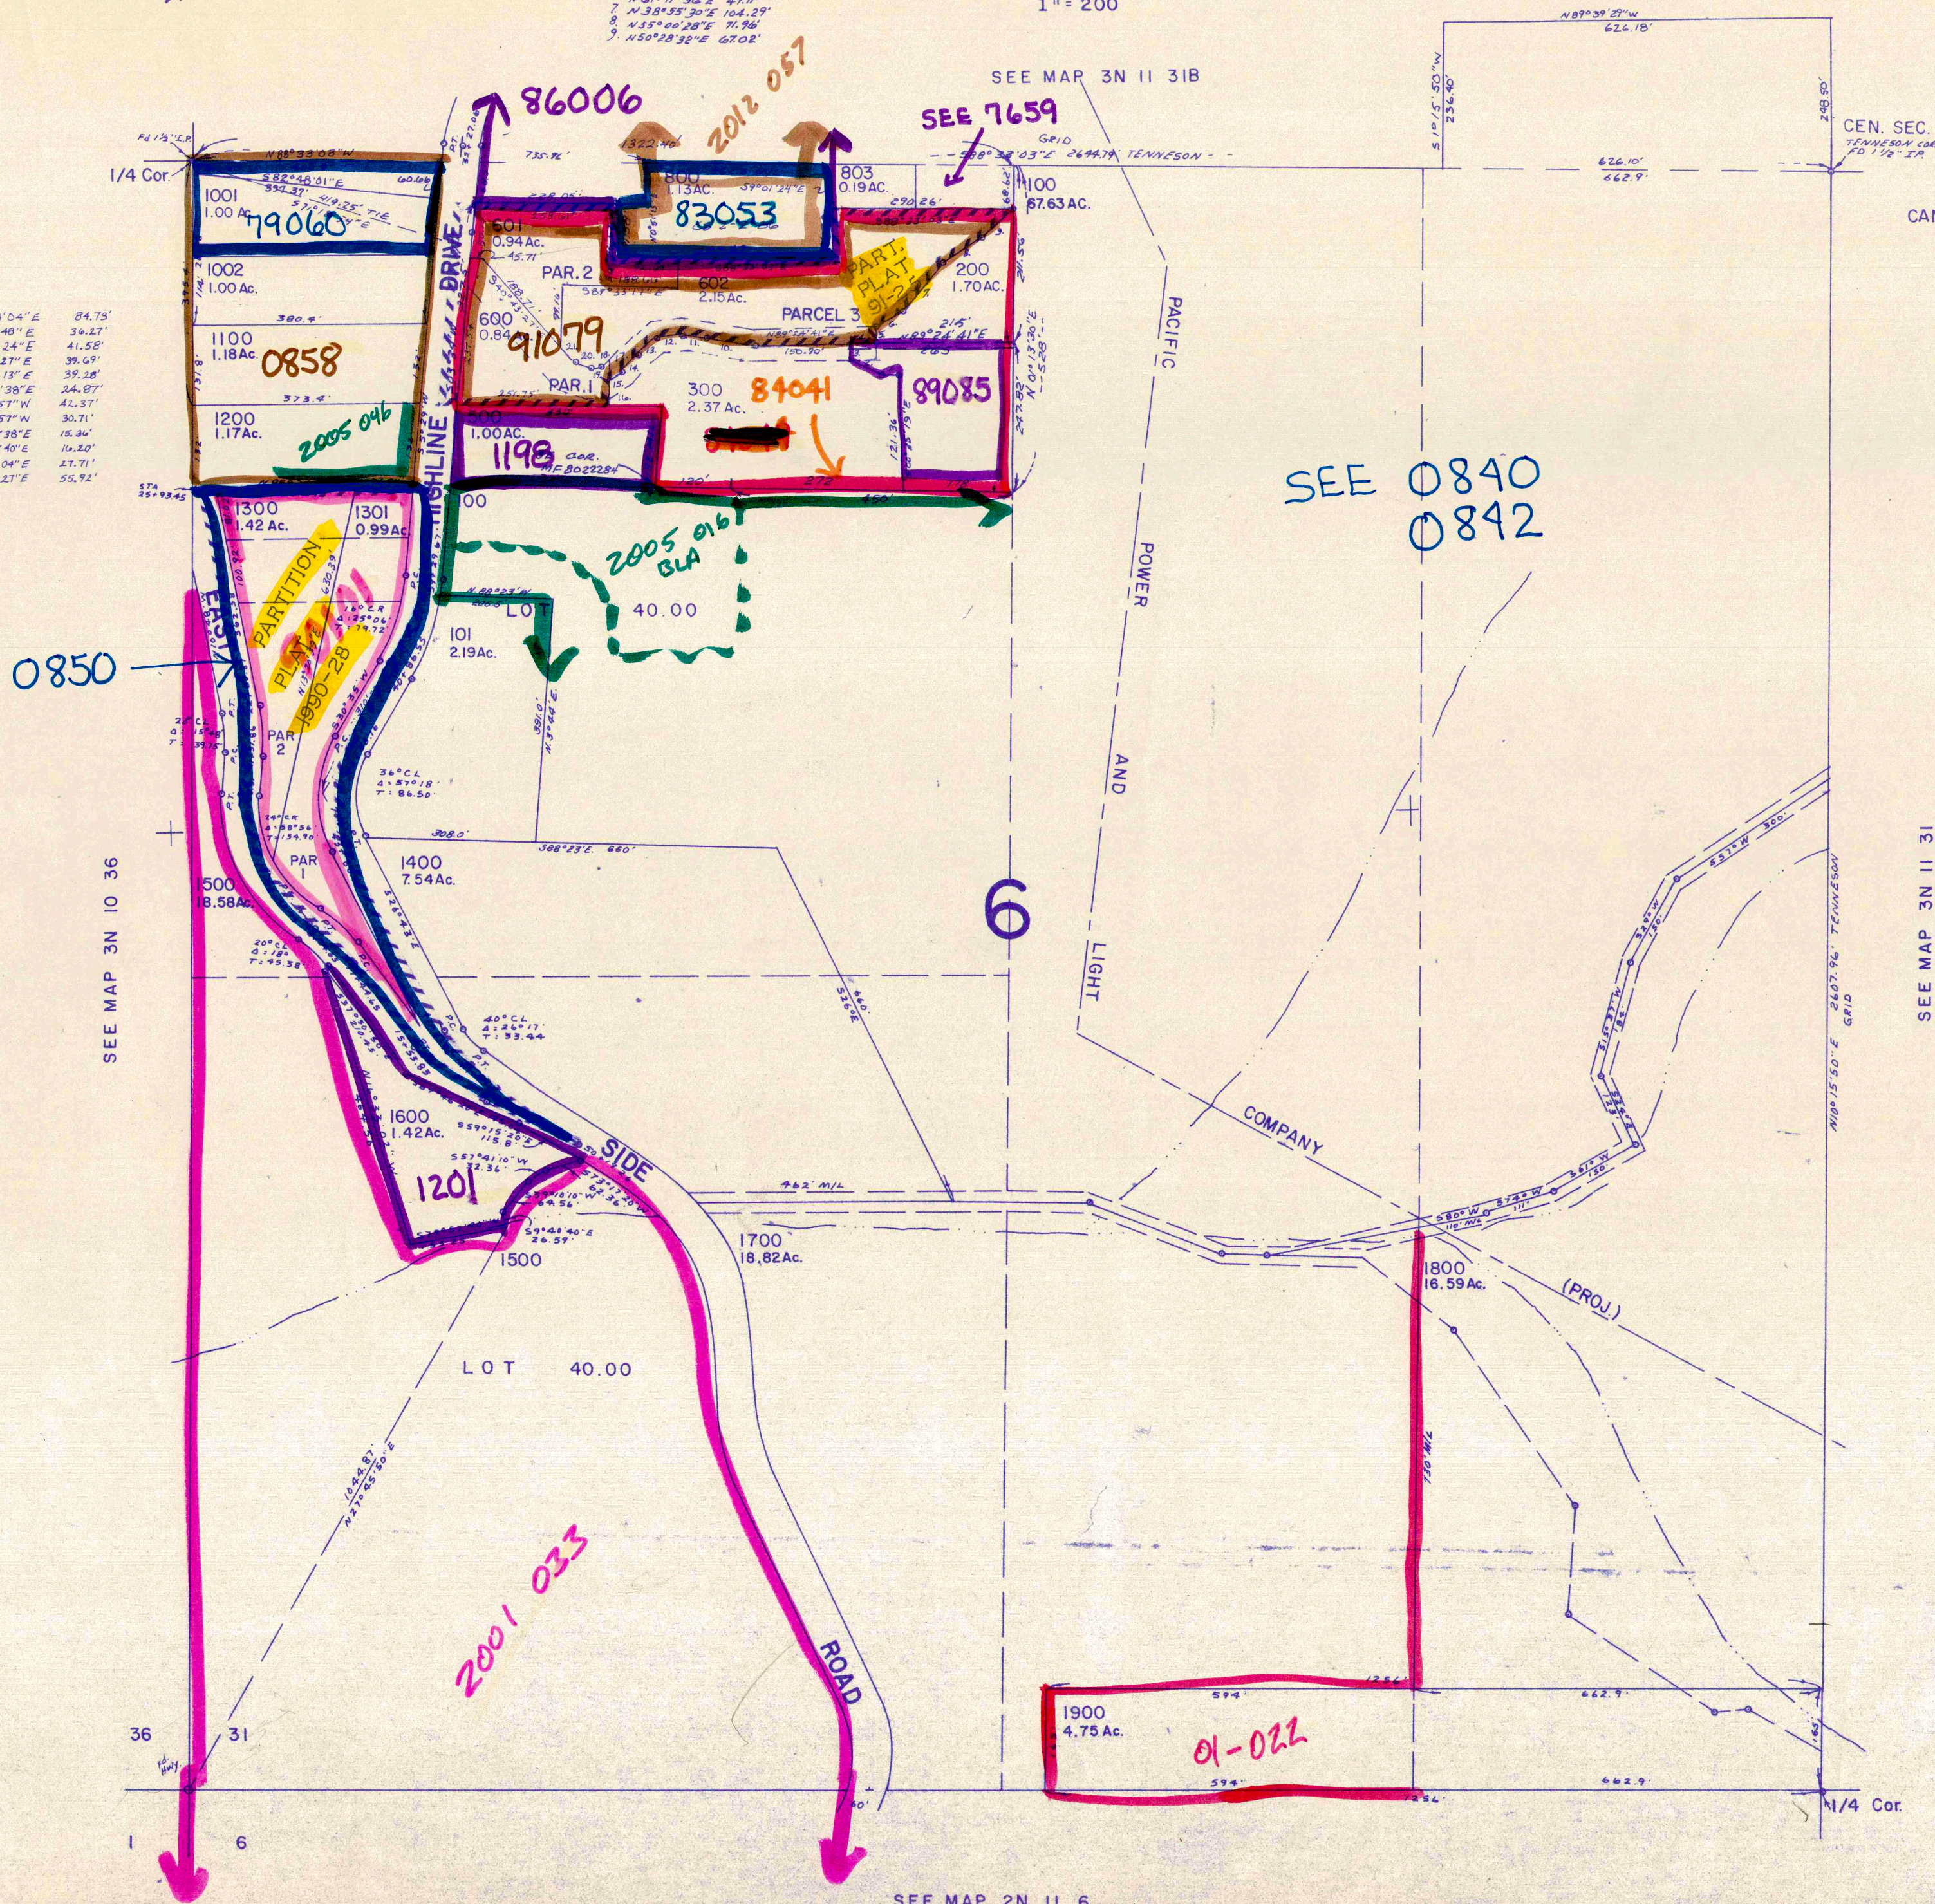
7 N38°35'30"E 104.29'
8 N35°00'28"E 71.96'
9 N50°28'32"E 67.02'

1"= 200'

SEE MAP 3N 11 31B

N89°39'25"W 626.18'

86006

2012 057

SEE 7659

1/4 Cor.

1001
1.00 Ac.

79060

800
1.13AC.

83053

803
0.19AC.

100
87.63 AC.

CEN. SEC.

1002
1.00 Ac.

501
0.94 Ac.

PAR. 2

602
2.15Ac.

PART. PLAT

200
1.70AC.

1100
1.18Ac.

0858

600
0.84

91079

PARCEL 3

PAR. 1

300
2.37 Ac.

84041

89085

1200
1.17Ac.

2005 046

HIGHLINE DRIVE

1198

1.00AC.

PACIFIC

SEE 0840
0842

1300
1.42 Ac.

1301
0.99Ac.

PARTITION PLAT 1990-28

2005 016 BLA

LOT

40.00

0850

101
2.19Ac.

POWER

AND

PAR 2

PAR

1400
7.54Ac.

6

LIGHT

SEE MAP 3N 10 36

500
18.58Ac.

SEE MAP 3N 11 31

COMPANY

1600
1.42 Ac.

1201

SIDE

1500

1700
18.82Ac.

1800
16.59Ac.

(PROJ.)

LOT 40.00

2001 033

ROAD

1900
4.75 Ac.

01-022

36 31

1 6

1/4 Cor.

SEE MAP 2N 11 6